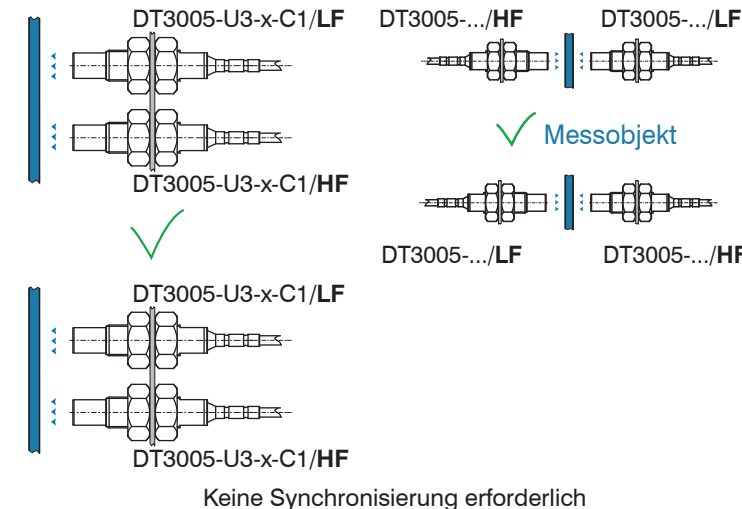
DT3005-U3-x-C1/**LF**

DT3005-U3-x-C1/**HF**

DT3005-.../**HF**

DT3005-.../**LF**

Messobjekt

DT3005-.../**LF**

DT3005-.../**HF**

DT3005-U3-x-C1/**LF**

DT3005-U3-x-C1/**HF**

Keine Synchronisierung erforderlich